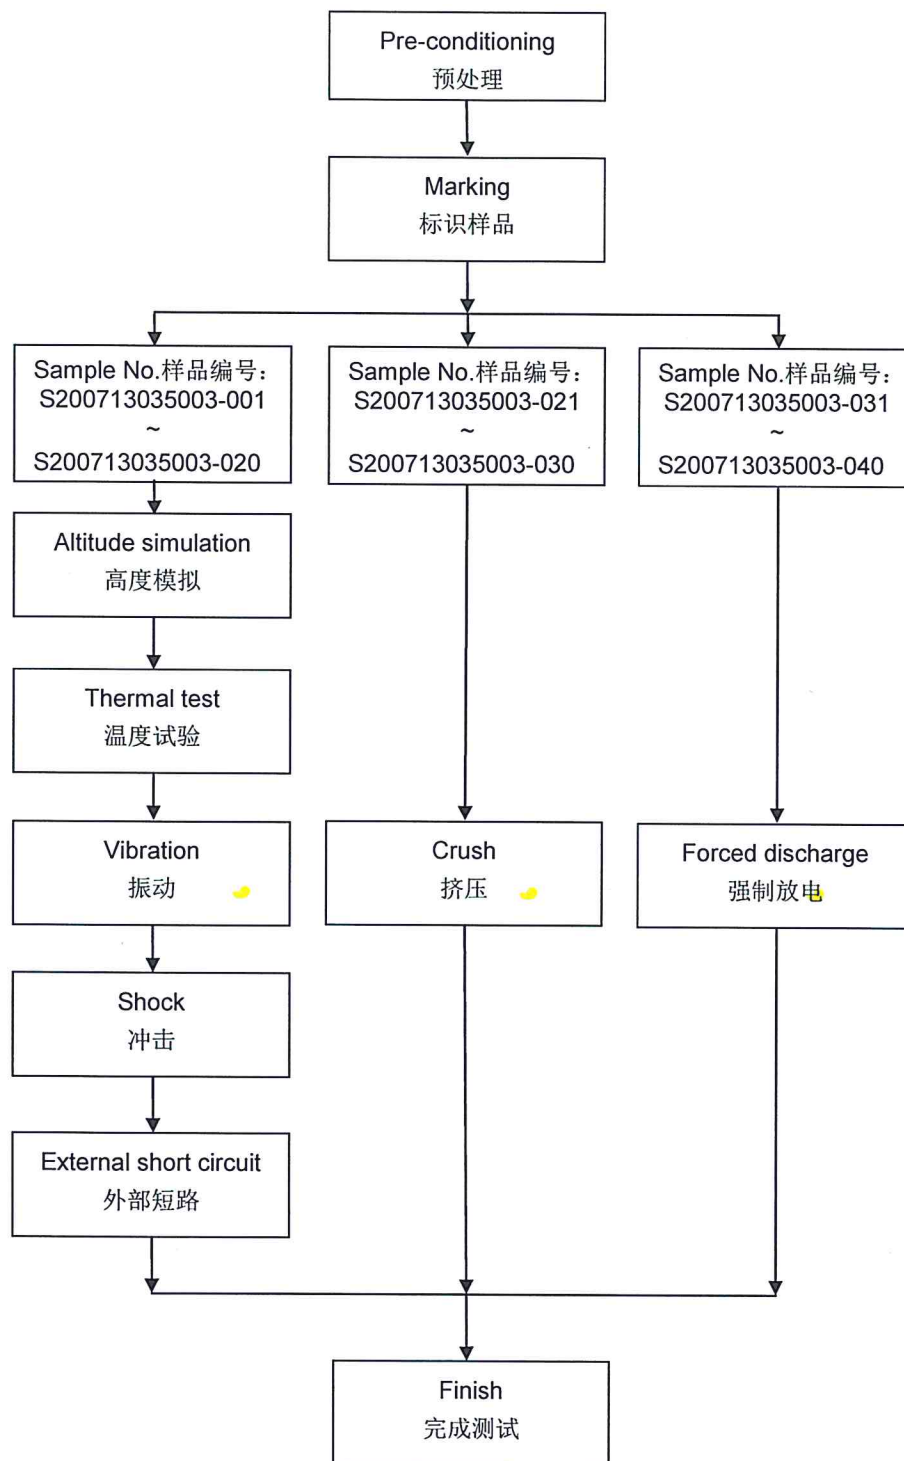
Pre-conditioning
预处理

Marking
标识样品

Sample No.样品编号：
S200713035003-001
~
S200713035003-020

Altitude simulation
高度模拟

Thermal test
温度试验

Vibration
振动

Shock
冲击

External short circuit
外部短路

Sample No.样品编号：
S200713035003-021
~
S200713035003-030

Crush
挤压

Sample No.样品编号：
S200713035003-031
~
S200713035003-040

Forced discharge
强制放电

Finish
完成测试